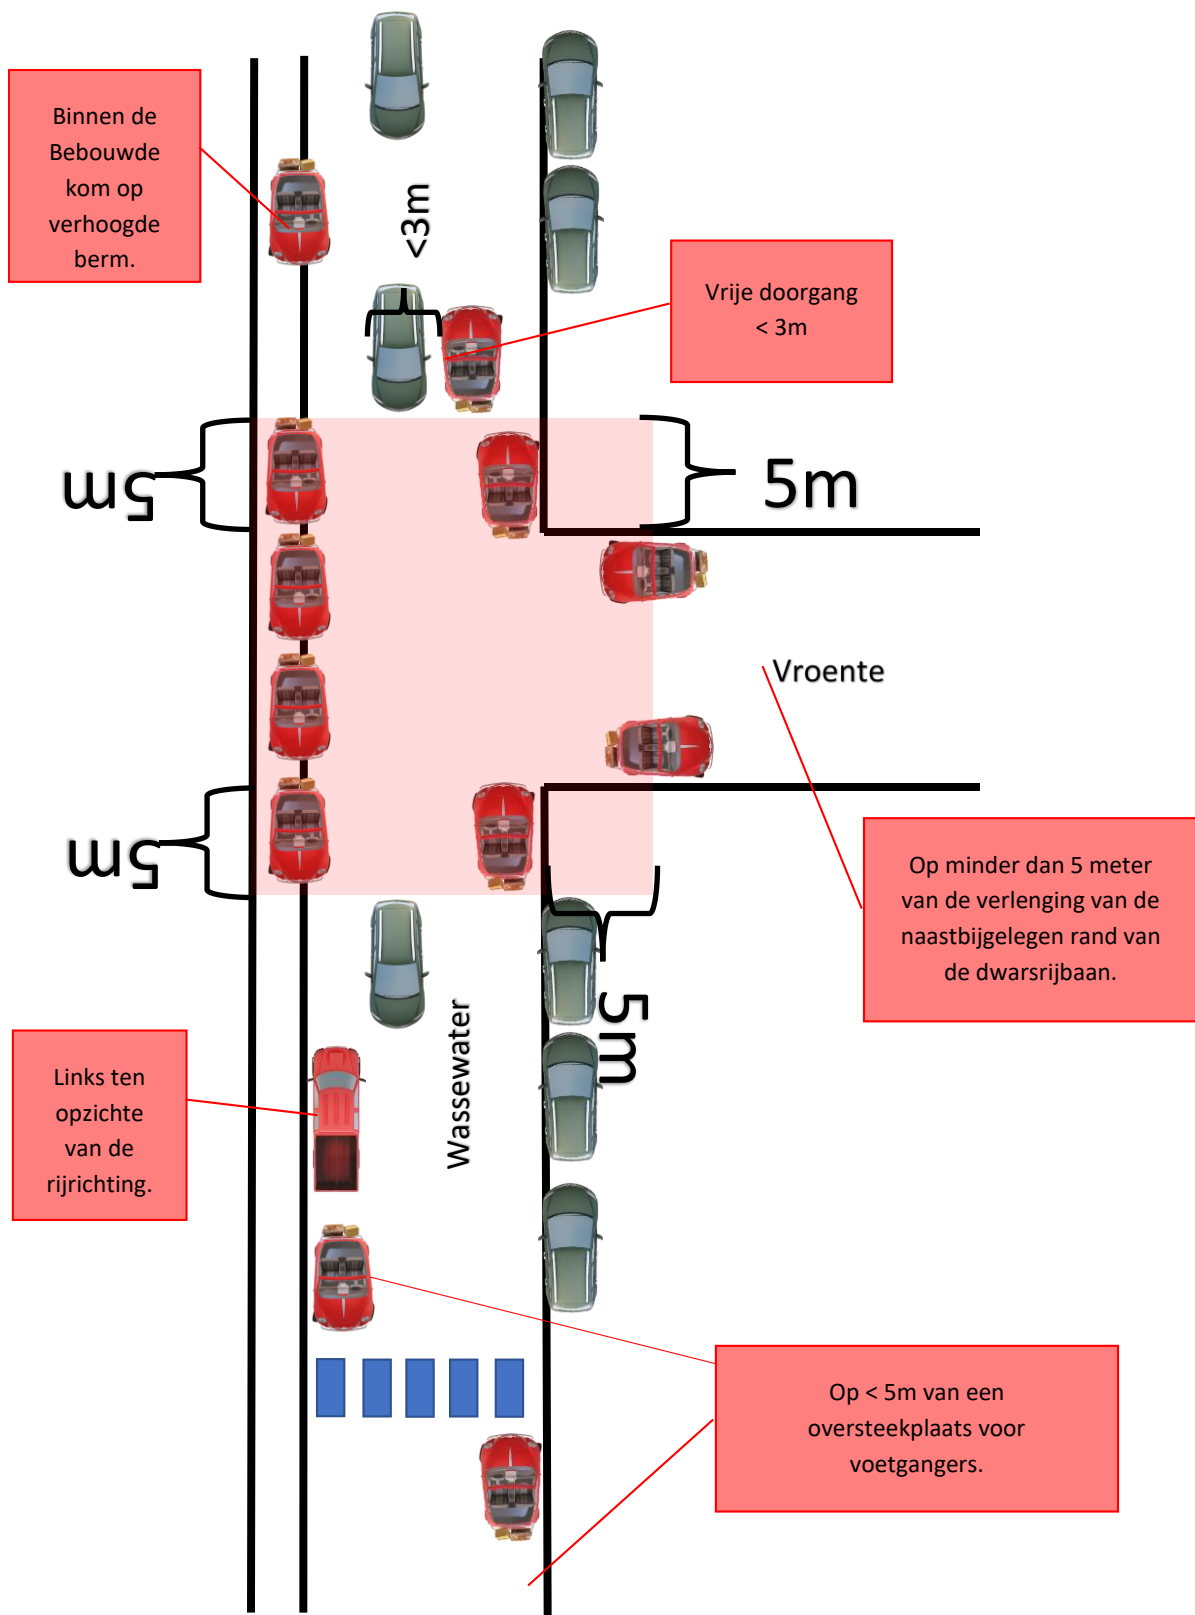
Binnen de Bebouwde kom op verhoogde berm.

<3m

Vrije doorgang < 3m

5m

5m

Vroente

5m

Op minder dan 5 meter van de verlenging van de naastbijgelegen rand van de dwarsrijbaan.

5m

Wassewater

Links ten opzichte van de rijrichting.

Op < 5m van een oversteekplaats voor voetgangers.